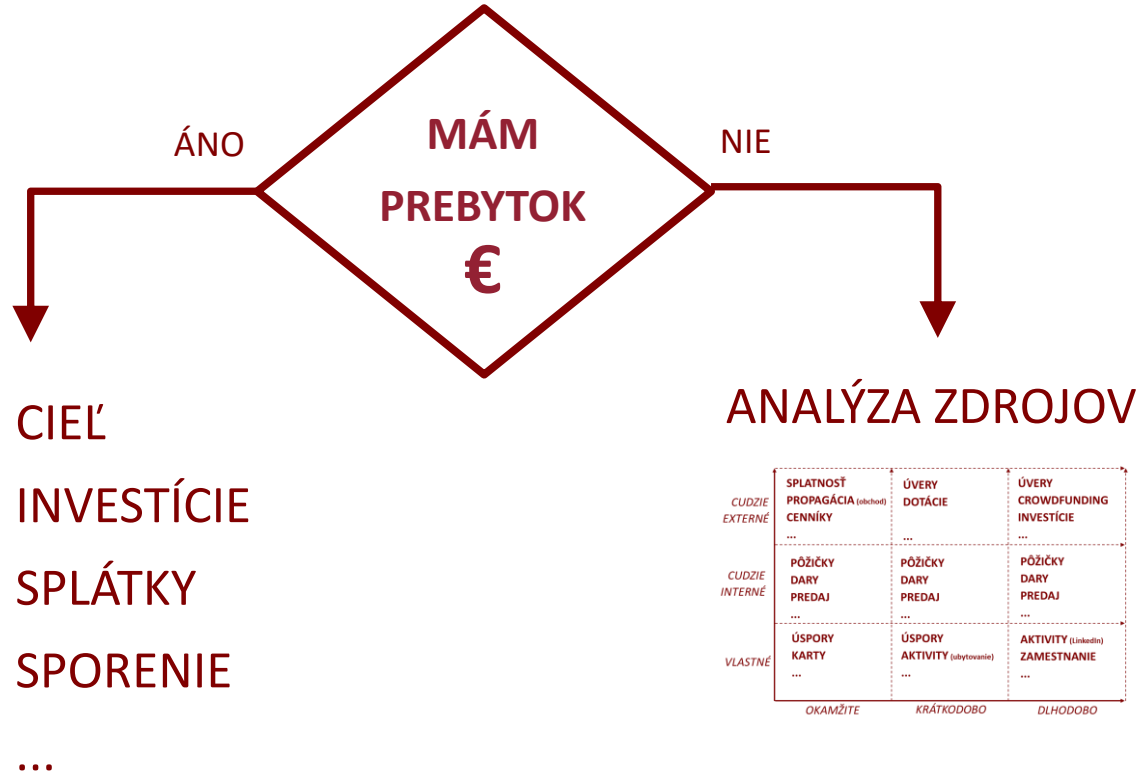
ÁNO

MÁM PREBYTOK €

NIE

CIEĽ

INVESTÍCIE

SPLÁTKY

SPORENIE

...

ANALÝZA ZDROJOV

| | OKAMŽITE | KRÁTKODOBO | DLHODOBO |
|---|---|---|---|
| CUDZIE EXTERNÉ | SPLATNOSŤ PROPAGÁCIA (obchod) CENNÍKY ... | ÚVERY DOTÁCIE ... | ÚVERY CROWDFUNDING INVESTÍCIE ... |
| CUDZIE INTERNÉ | PÔŽIČKY DARY PREDAJ ... | PÔŽIČKY DARY PREDAJ ... | PÔŽIČKY DARY PREDAJ ... |
| VLASTNÉ | ÚSPORY KARTY ... | ÚSPORY AKTIVITY (ubytovanie) ... | AKTIVITY (LinkedIn) ZAMESTNANIE ... |